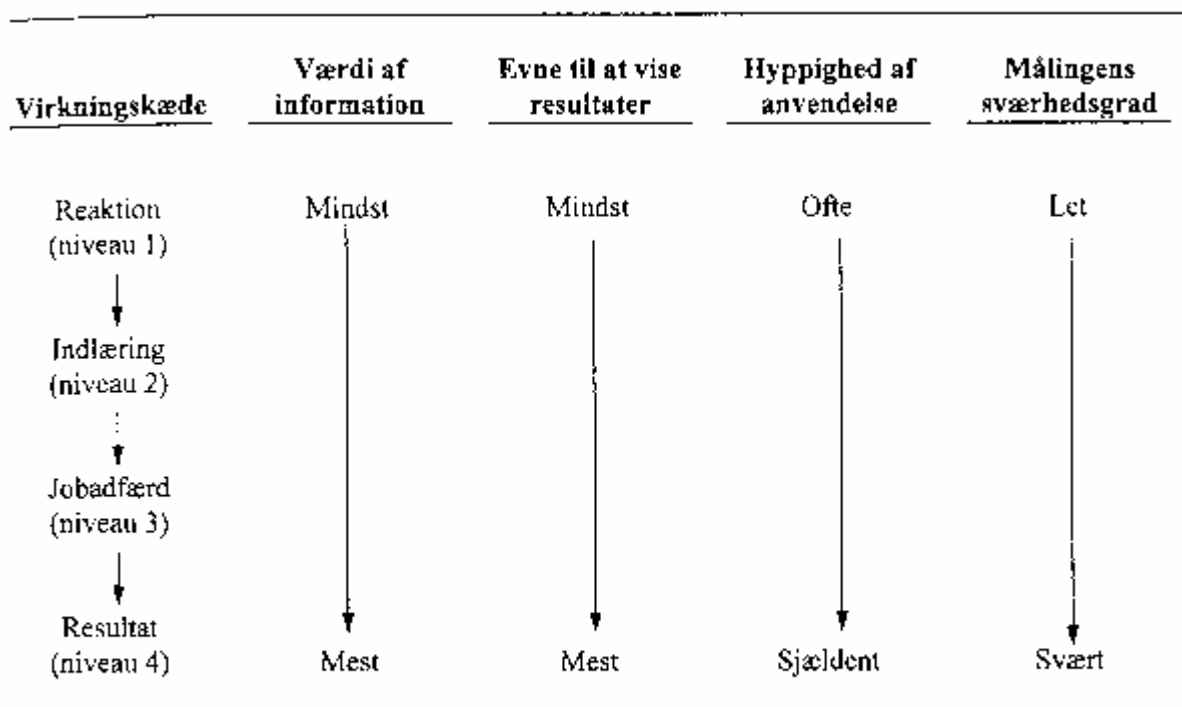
| Virkningskæde | Værdi af information | Evne til at vise resultater | Hyppighed af anvendelse | Målingens sværhedsgrad |
|---|---|---|---|---|
| Reaktion (niveau 1) | Mindst | Mindst | Ofte | Let |
| Indlæring (niveau 2) | | | | |
| Jobadfærd (niveau 3) | | | | |
| Resultat (niveau 4) | Mest | Mest | Sjældent | Svært |